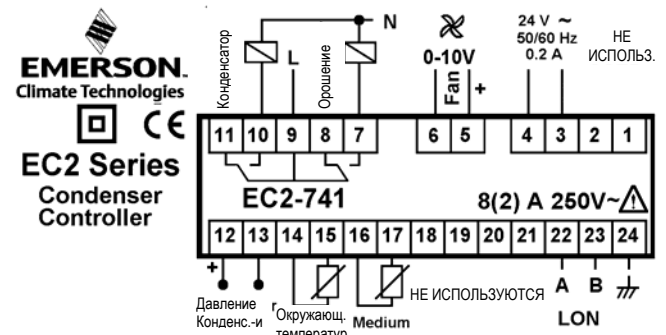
EMERSON.
Climate Technologies
CE
EC2 Series
Condenser
Controller

Конденсатор
L
Орошение
N
0-10V
Fan
+
24 V ~
50/60 Hz
0.2 A
НЕ ИСПОЛЬЗ.

| 11 | 10 | 9 | 8 | 7 | | 6 | 5 | | 4 | 3 | 2 | 1 |
|---|---|---|---|---|---|---|---|---|---|---|---|---|

EC2-741
8(2) A 250V~

| 12 | 13 | 14 | 15 | 16 | 17 | 18 | 19 | 20 | 21 | 22 | 23 | 24 |
|---|---|---|---|---|---|---|---|---|---|---|---|---|

+
Давление
Конденс.-и
r
Окружающ. температур
Medium
НЕ ИСПОЛЬЗУЮТСЯ
A
B
LON